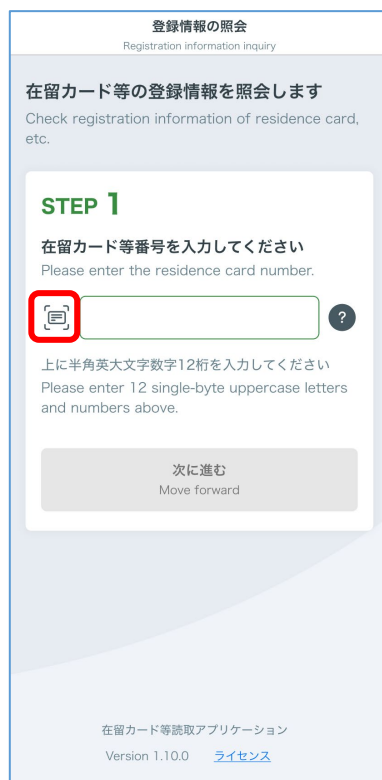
登録情報の照会
Registration information inquiry

在留カード等の登録情報を照会します
Check registration information of residence card, etc.

STEP 1

在留カード等番号を入力してください
Please enter the residence card number.

?

上に半角英大文字数字12桁を入力してください
Please enter 12 single-byte uppercase letters and numbers above.

次に進む
Move forward

在留カード等読取アプリケーション
Version 1.10.0 ライセンス